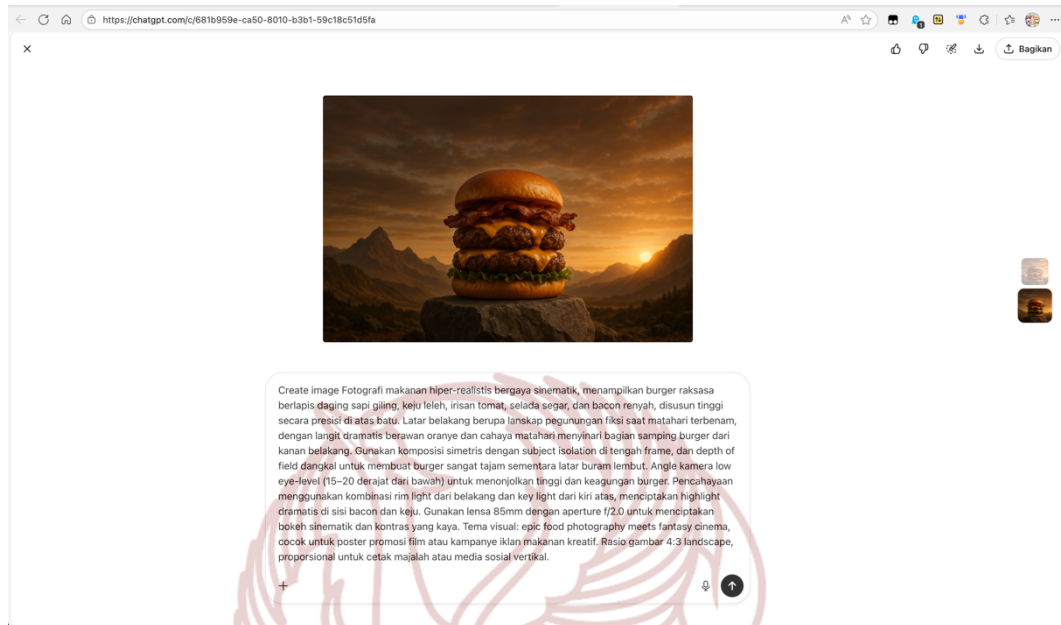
https://chatgpt.com/c/681b959e-ca50-8010-b3b1-59c18c51d5fa

Bagikan

Create image Fotografi makanan hiper-realistis bergaya sinematik, menampilkan burger raksasa berlapis daging sapi giling, keju leleh, irisan tomat, selada segar, dan bacon renyah, disusun tinggi secara presisi di atas batu. Latar belakang berupa lanskap pegunungan fiksi saat matahari terbenam, dengan langit dramatis berawan oranye dan cahaya matahari menyinari bagian samping burger dari kanan belakang. Gunakan komposisi simetris dengan subject isolation di tengah frame, dan depth of field dangkal untuk membuat burger sangat tajam sementara latar buram lembut. Angle kamera low eye-level (15–20 derajat dari bawah) untuk menonjolkan tinggi dan keagungan burger. Pencahayaan menggunakan kombinasi rim light dari belakang dan key light dari kiri atas, menciptakan highlight dramatis di sisi bacon dan keju. Gunakan lensa 85mm dengan aperture f/2.0 untuk menciptakan bokeh sinematik dan kontras yang kaya. Tema visual: epic food photography meets fantasy cinema, cocok untuk poster promosi film atau kampanye iklan makanan kreatif. Rasio gambar 4:3 landscape, proporsional untuk cetak majalah atau media sosial vertikal.

+